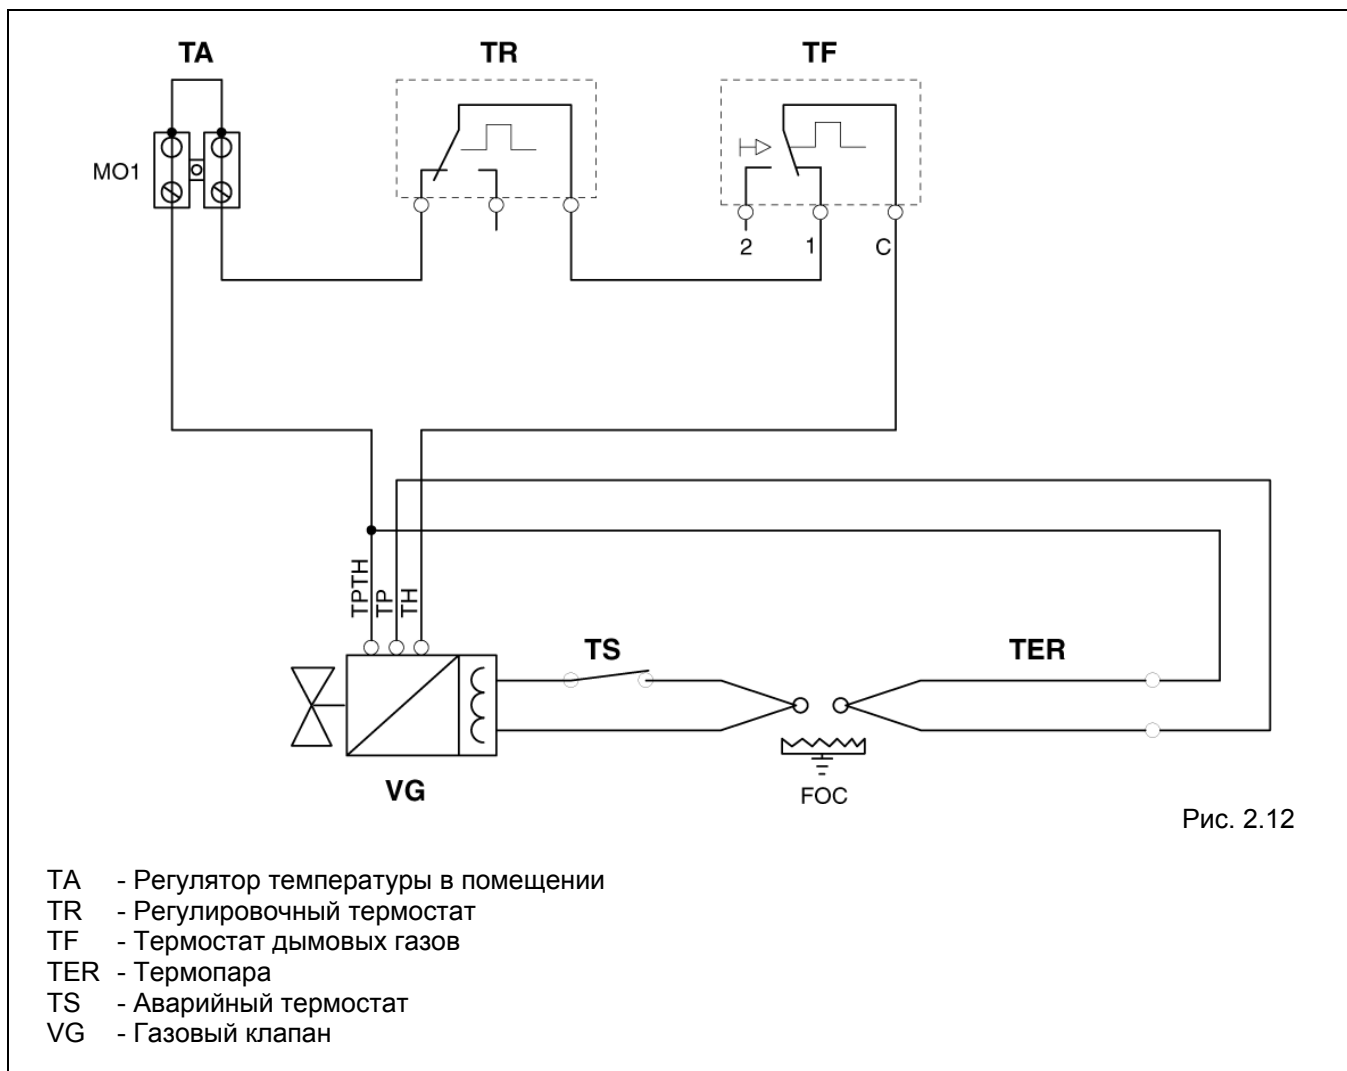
TA
TR
TF
MO1
2
1
C
TPTH
TP
TH
TS
TER
VG
FOC
Рис. 2.12

TA - Регулятор температуры в помещении
TR - Регулировочный термостат
TF - Термостат дымовых газов
TER - Термопара
TS - Аварийный термостат
VG - Газовый клапан